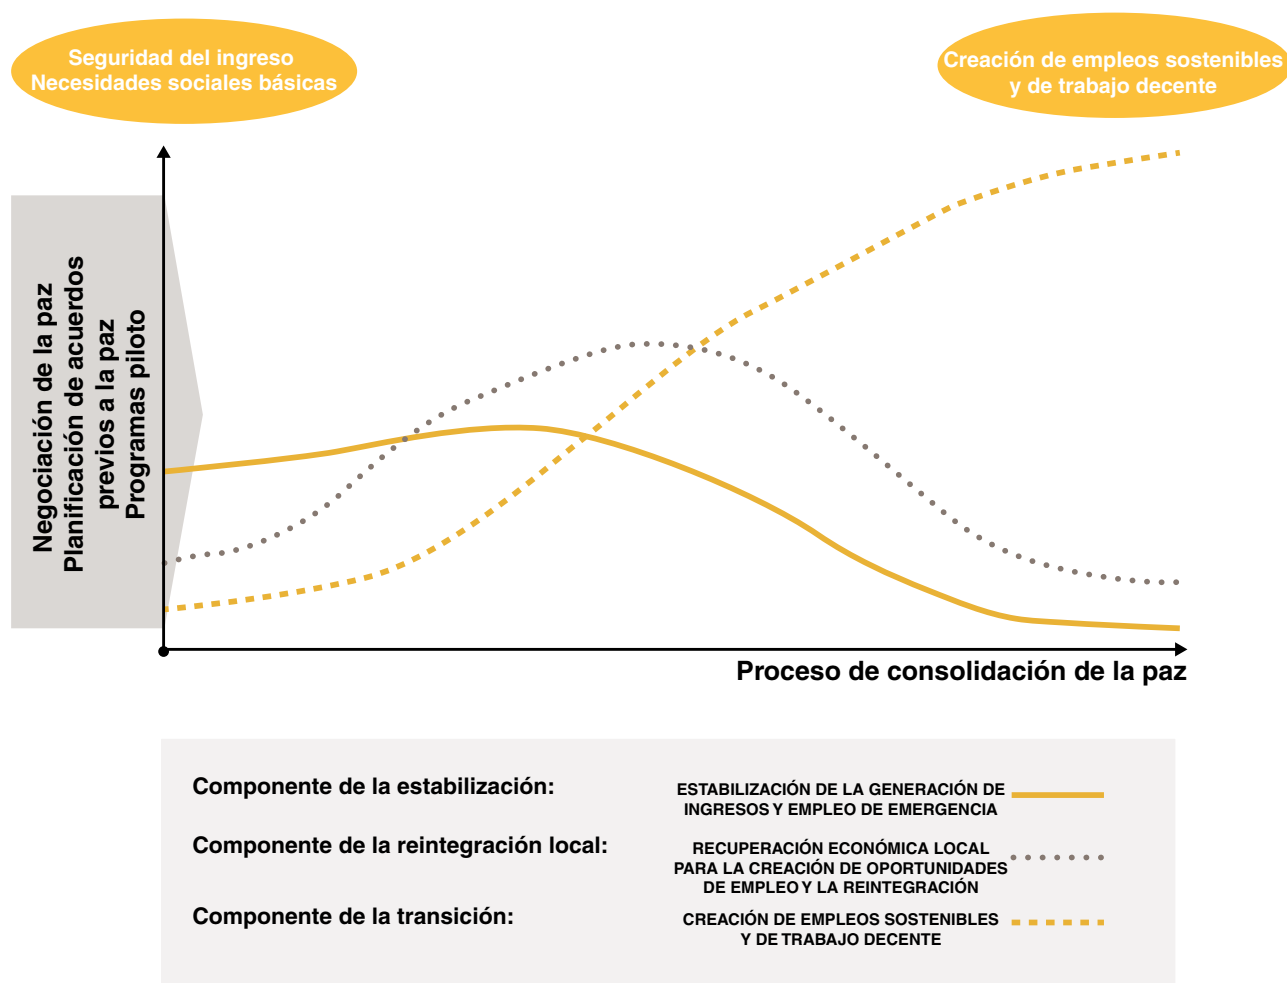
Seguridad del ingreso
Necesidades sociales básicas

Creación de empleos sostenibles y de trabajo decente

Negociación de la paz
Planificación de acuerdos previos a la paz
Programas piloto

Proceso de consolidación de la paz

Componente de la estabilización:
ESTABILIZACIÓN DE LA GENERACIÓN DE INGRESOS Y EMPLEO DE EMERGENCIA

Componente de la reintegración local:
RECUPERACIÓN ECONÓMICA LOCAL PARA LA CREACIÓN DE OPORTUNIDADES DE EMPLEO Y LA REINTEGRACIÓN

Componente de la transición:
CREACIÓN DE EMPLEOS SOSTENIBLES Y DE TRABAJO DECENTE